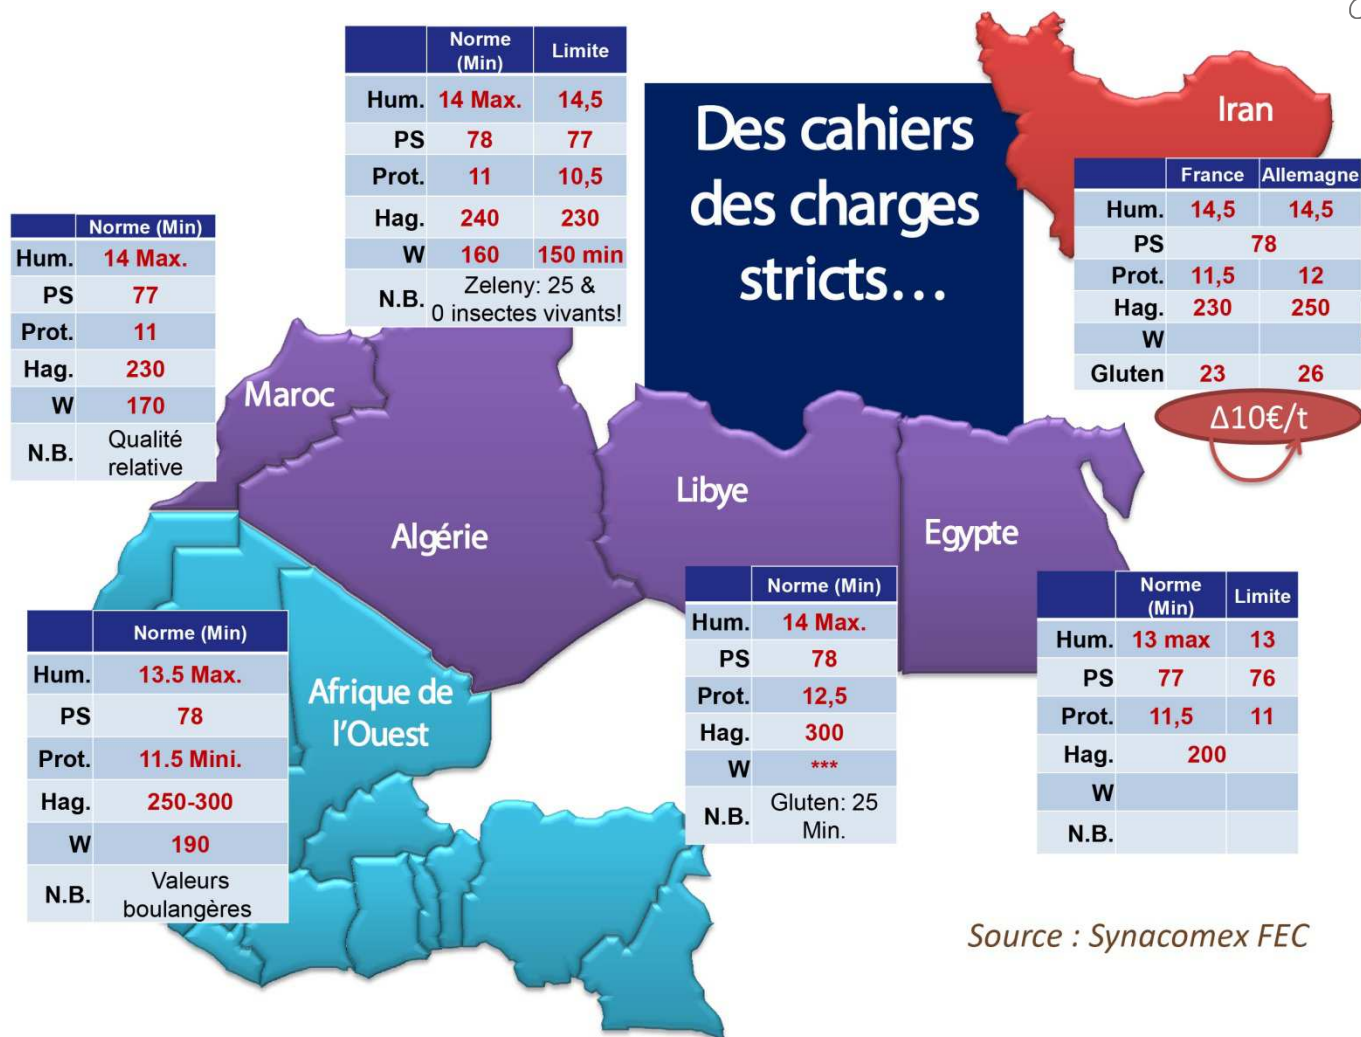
Des cahiers des charges stricts…

|  | Norme (Min) | Limite |
|---|---|---|
| Hum. | 14 Max. | 14,5 |
| PS | 78 | 77 |
| Prot. | 11 | 10,5 |
| Hag. | 240 | 230 |
| W | 160 | 150 min |
| N.B. | Zeleny: 25 & 0 insectes vivants! | |

Iran

|  | France | Allemagne |
|---|---|---|
| Hum. | 14,5 | 14,5 |
| PS | 78 | |
| Prot. | 11,5 | 12 |
| Hag. | 230 | 250 |
| W | | |
| Gluten | 23 | 26 |

Δ10€/t

|  | Norme (Min) |
|---|---|
| Hum. | 14 Max. |
| PS | 77 |
| Prot. | 11 |
| Hag. | 230 |
| W | 170 |
| N.B. | Qualité relative |

Maroc

Algérie

Libye

Egypte

Afrique de l'Ouest

|  | Norme (Min) |
|---|---|
| Hum. | 13.5 Max. |
| PS | 78 |
| Prot. | 11.5 Mini. |
| Hag. | 250-300 |
| W | 190 |
| N.B. | Valeurs boulangères |

|  | Norme (Min) |
|---|---|
| Hum. | 14 Max. |
| PS | 78 |
| Prot. | 12,5 |
| Hag. | 300 |
| W | *** |
| N.B. | Gluten: 25 Min. |

|  | Norme (Min) | Limite |
|---|---|---|
| Hum. | 13 max | 13 |
| PS | 77 | 76 |
| Prot. | 11,5 | 11 |
| Hag. | 200 | |
| W | | |
| N.B. | | |

Source : Synacomex FEC